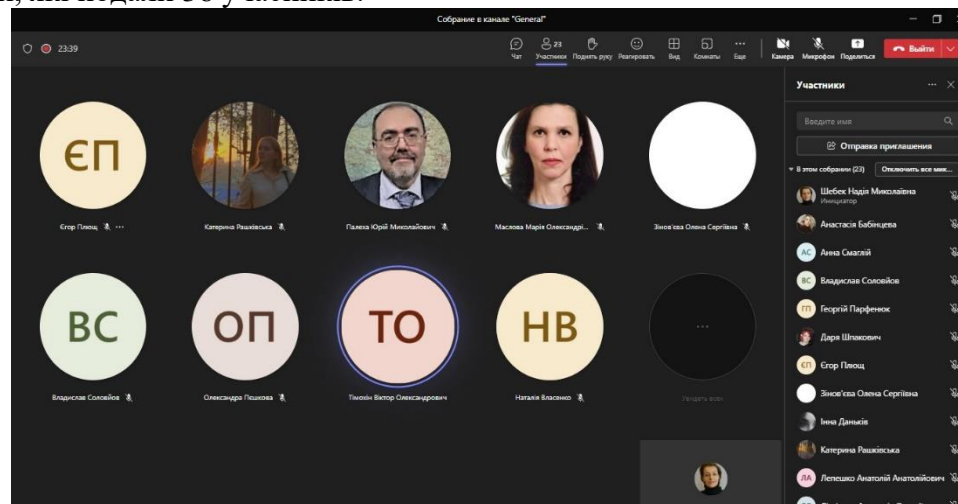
Собрание в канале "General"

23:39

Чат
23 Участники
Поднять руку
Реагировать
Вид
Комнаты
Еще
Камера
Микрофон
Поделиться
Выйти

ЄП
Єгор Плющ

Катерина Рашківська

Палеха Юрій Миколайович

Маслова Марія Олександрі...

Зінов'єва Олена Сергіївна

ВС
Владислав Соловйов

ОП
Олександра Пєшкова

ТО
Тімохін Віктор Олександрович

НВ
Наталія Власенко

Увидеть всех

Участники

Введите имя

Отправка приглашения

В этом собрании (23)
Отключить все мик...

Шебек Надія Миколаївна
Инициатор

Анастасія Бабінцева

АС Анна Смаглій

ВС Владислав Соловйов

ГП Георгій Парфенюк

Даря Шпакович

ЄП Єгор Плющ

Зінов'єва Олена Сергіївна

Інна Даньків

Катерина Рашківська

ЛА Лепешко Анатолій Анатолійович